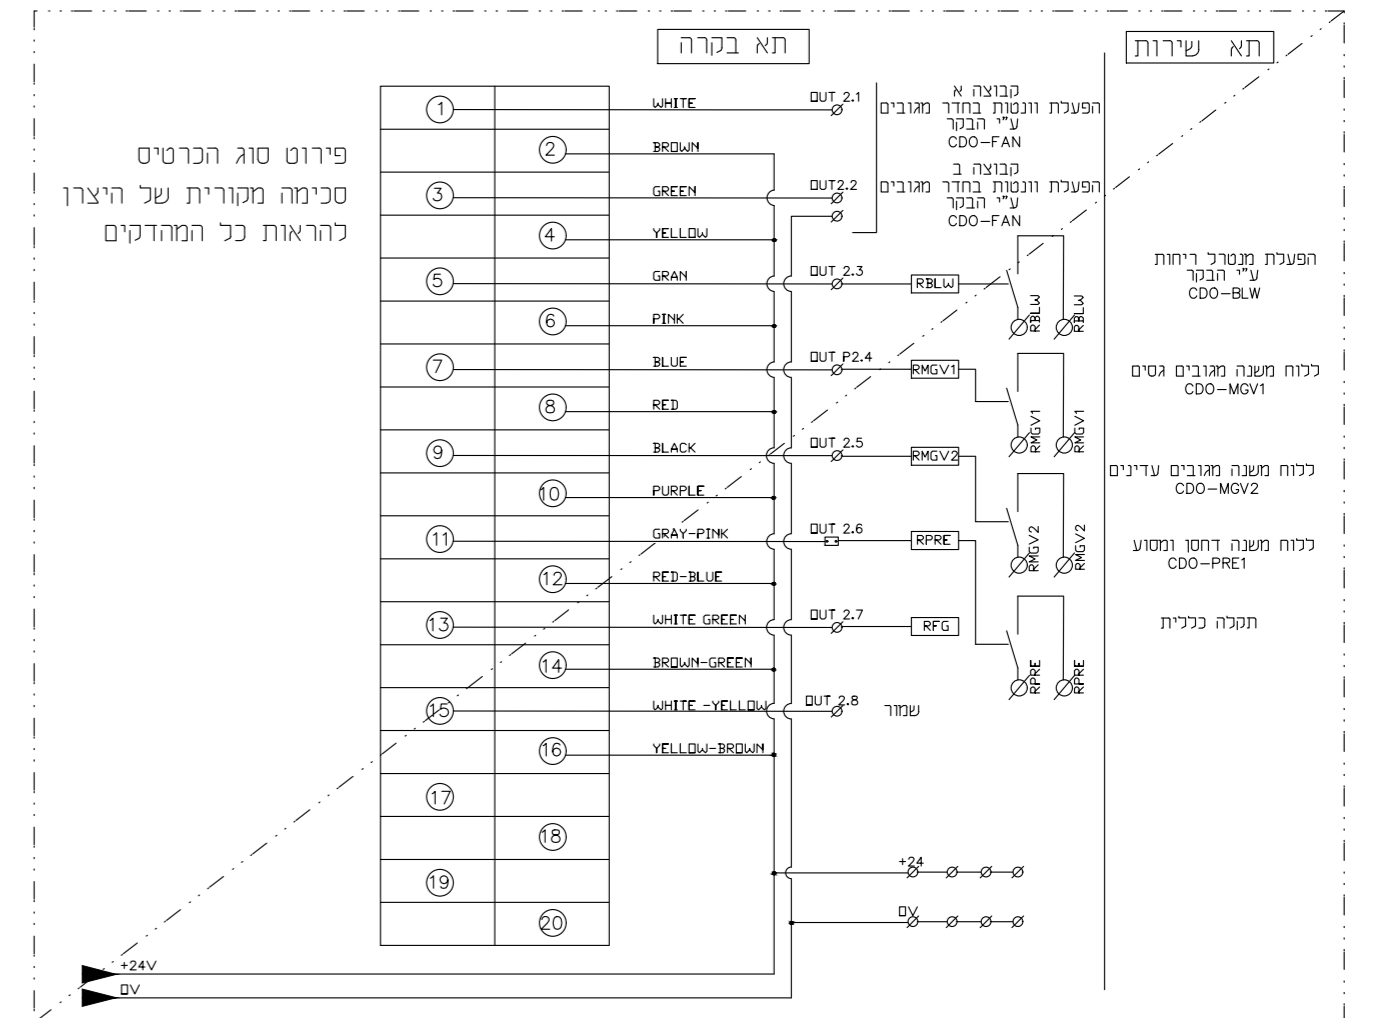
תא בקרה

תא שירות

פירוט סוג הכרטיס
סכימה מקורית של היצרן
להראות כל המהדקים

1 WHITE OUT 2.1
קבוצה א
הפעלת וונטות בחדר מגובים
ע"י הבקר
CDO-FAN

2 BROWN

3 GREEN OUT2.2
קבוצה ב
הפעלת וונטות בחדר מגובים
ע"י הבקר
CDO-FAN

4 YELLOW

5 GRAN OUT 2.3 RBLW
RBLW RBLW
הפעלת מנטרל ריחות
ע"י הבקר
CDO-BLW

6 PINK

7 BLUE OUT P2.4 RMGV1
RMGV1 RMGV1
ללוח משנה מגובים גסים
CDO-MGV1

8 RED

9 BLACK OUT 2.5 RMGV2
RMGV2 RMGV2
ללוח משנה מגובים עדינים
CDO-MGV2

10 PURPLE

11 GRAY-PINK OUT 2.6 RPRE
ללוח משנה דחסן ומסוע
CDO-PRE1

12 RED-BLUE

13 WHITE GREEN OUT 2.7 RFG
RPRE RPRE
תקלה כללית

14 BROWN-GREEN

15 WHITE -YELLOW OUT 2.8
שמור

16 YELLOW-BROWN

17

18

19

20

+24

0V

+24V

0V